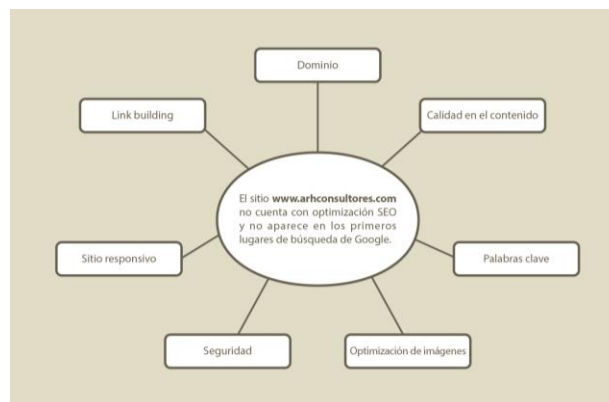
Dominio

Link building

Calidad en el contenido

El sitio **www.arhconsultores.com** no cuenta con optimización SEO y no aparece en los primeros lugares de búsqueda de Google.

Sitio responsivo

Palabras clave

Seguridad

Optimización de imágenes